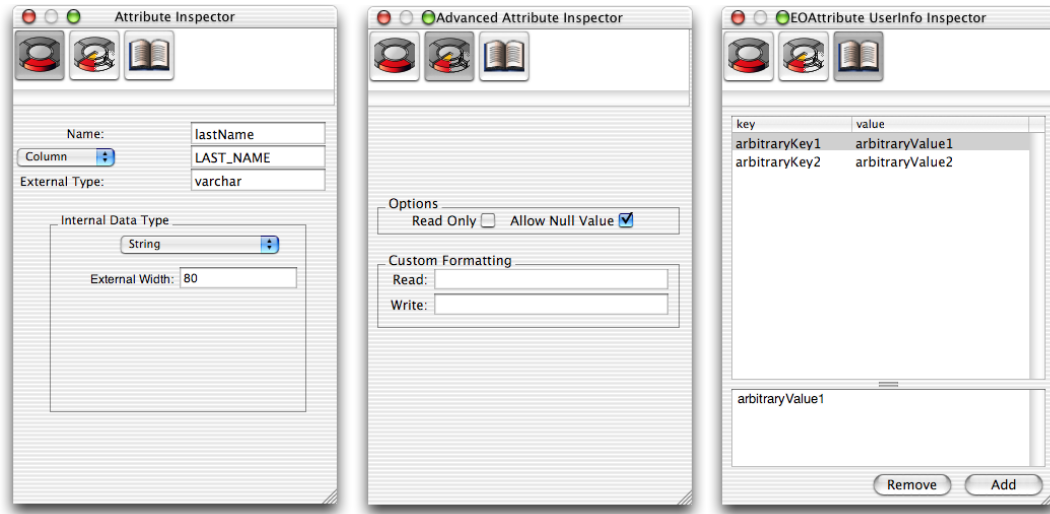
Attribute Inspector

Name: lastName
Column LAST_NAME
External Type: varchar

Internal Data Type
String
External Width: 80

Advanced Attribute Inspector

Options
Read Only Allow Null Value

Custom Formatting
Read:
Write:

EOAttribute UserInfo Inspector

| key | value |
|---|---|
| arbitraryKey1 | arbitraryValue1 |
| arbitraryKey2 | arbitraryValue2 |

arbitraryValue1

Remove Add